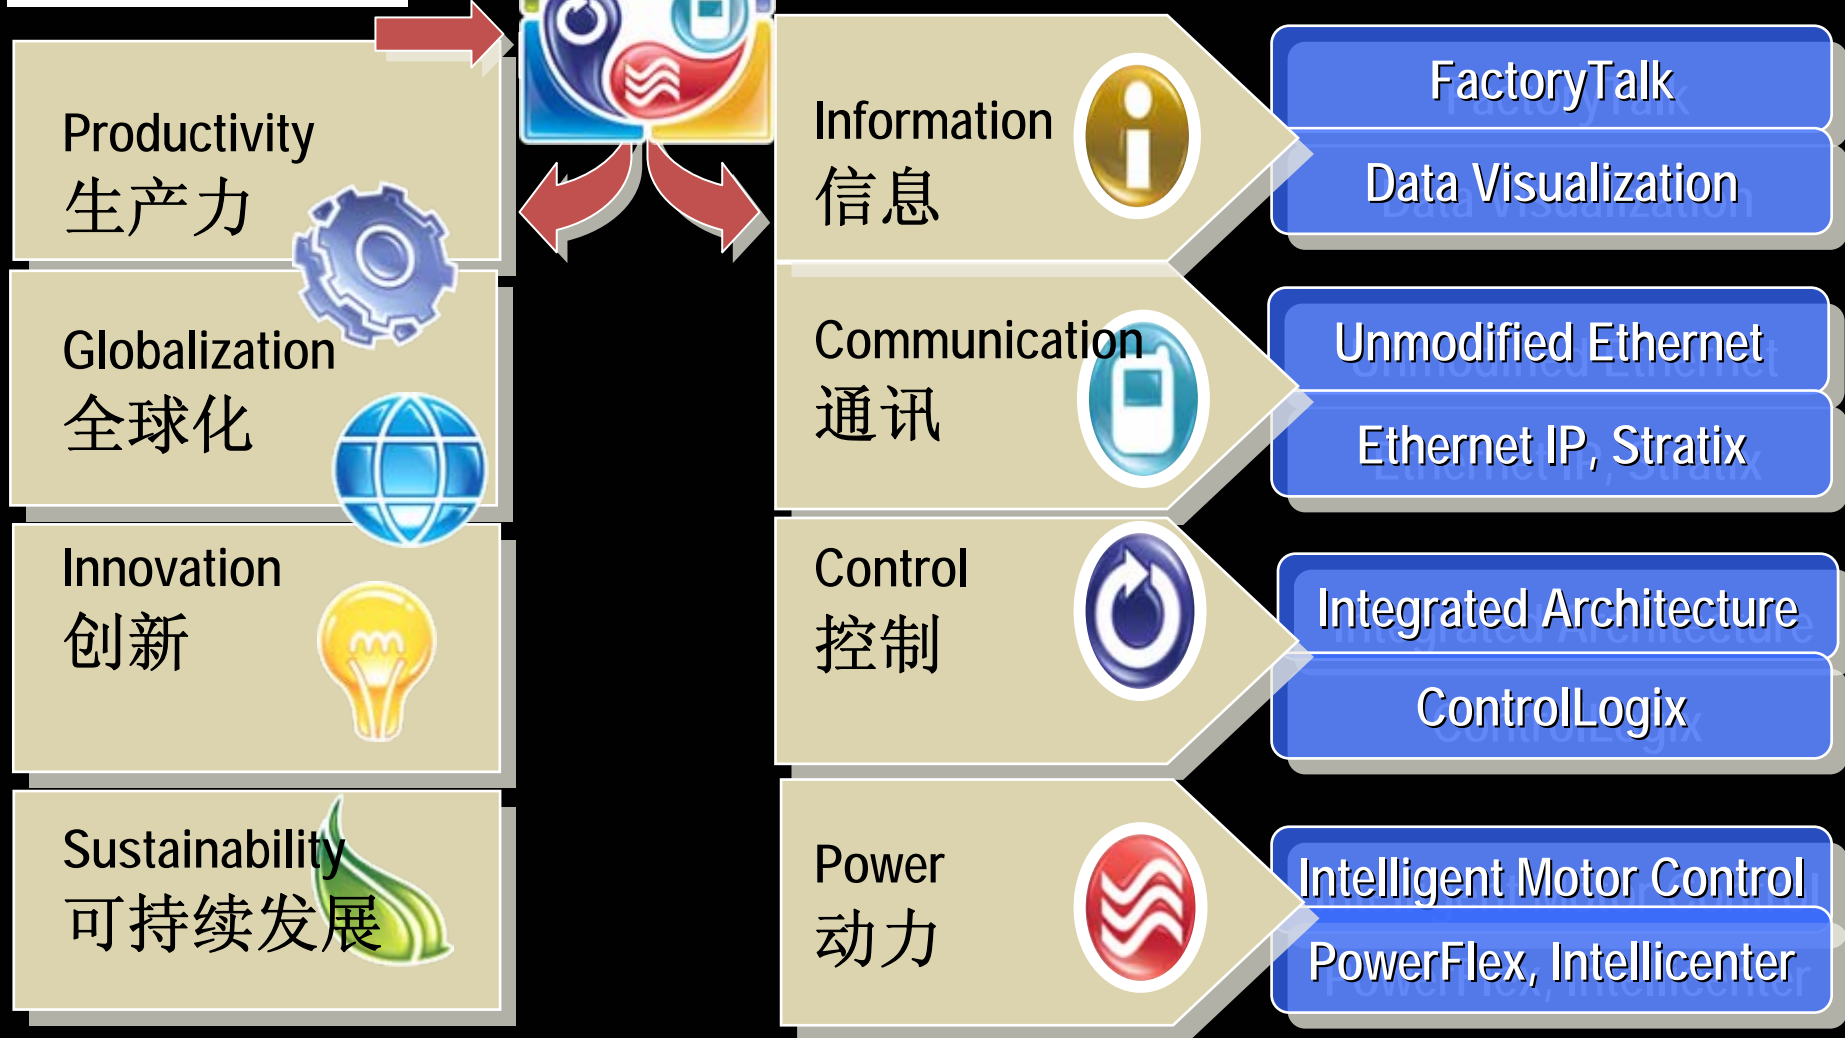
Productivity
生产力

Globalization
全球化

Innovation
创新

Sustainability
可持续发展

Information
信息

FactoryTalk

Data Visualization

Communication
通讯

Unmodified Ethernet

Ethernet IP, Stratix

Control
控制

Integrated Architecture

ControlLogix

Power
动力

Intelligent Motor Control

PowerFlex, Intellicenter